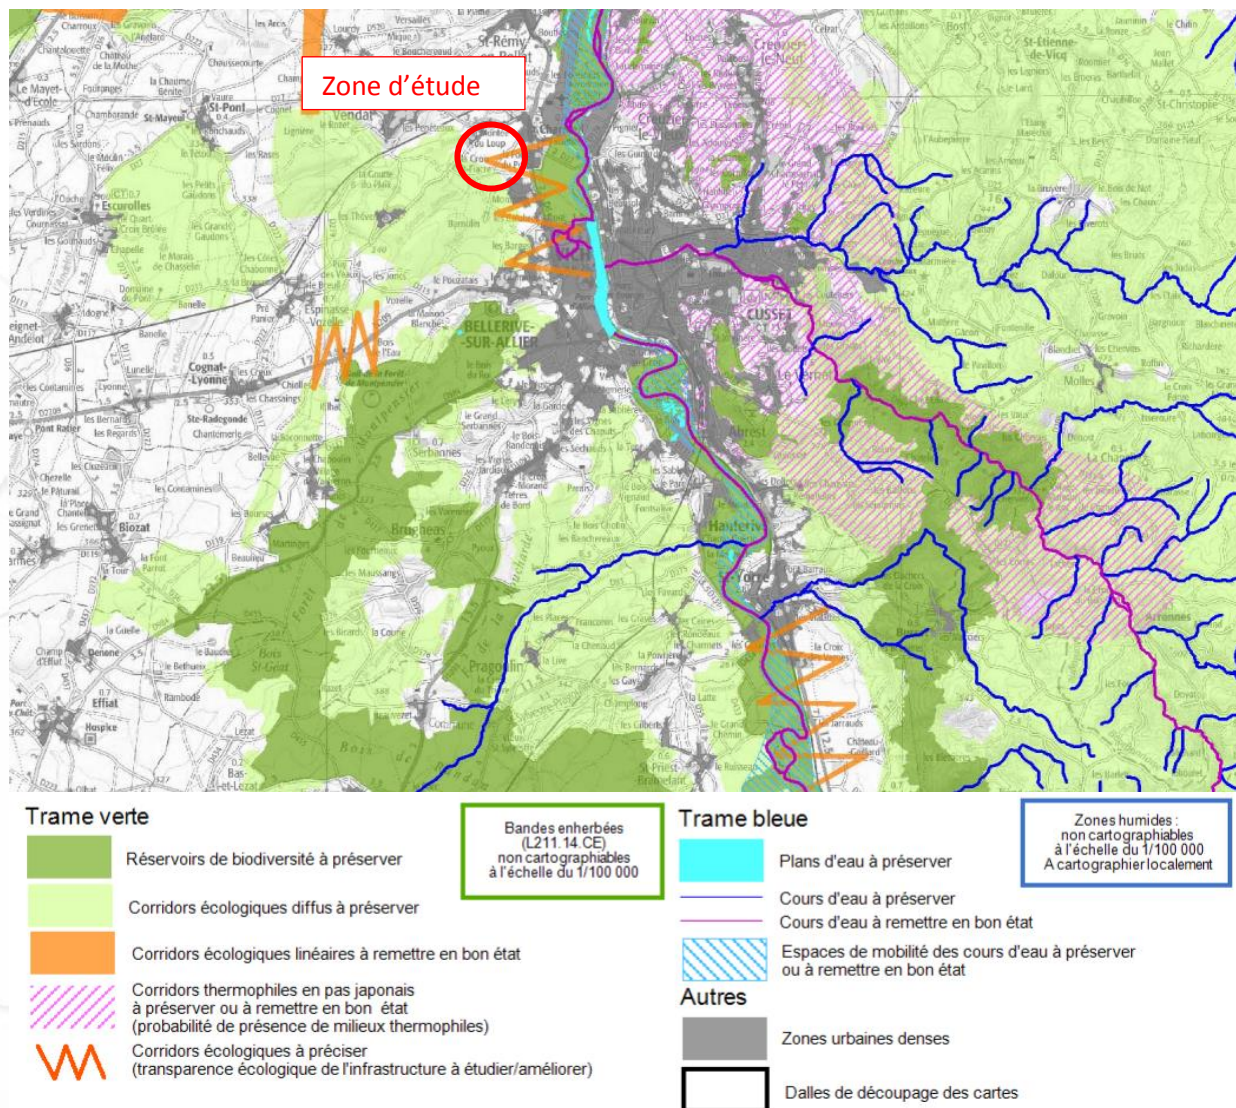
Zone d'étude

St-Rémy
Creuzier-le-Neuf
St-Etienne-de-Vicq
St-Christophe
St-Pont
Escurolles
BELLERIVE-SUR-ALLIER
CUSSET
Cognat-Lyonne
Ste-Radegonde
Serbannes
Biozat
Brugheas
Abrest
Hauterive
Effiat
Bas-et-Lezat
Le Mayet-d'Ecole
Espinasse-Vozelle
Mariol
Arronnes
Molles

Trame verte
Réservoirs de biodiversité à préserver
Corridors écologiques diffus à préserver
Corridors écologiques linéaires à remettre en bon état
Corridors thermophiles en pas japonais à préserver ou à remettre en bon état (probabilité de présence de milieux thermophiles)
Corridors écologiques à préciser (transparence écologique de l'infrastructure à étudier/améliorer)

Bandes enherbées (L211.14.CE) non cartographiables à l'échelle du 1/100 000

Trame bleue
Plans d'eau à préserver
Cours d'eau à préserver
Cours d'eau à remettre en bon état
Espaces de mobilité des cours d'eau à préserver ou à remettre en bon état

Zones humides : non cartographiables à l'échelle du 1/100 000 A cartographier localement

Autres
Zones urbaines denses
Dalles de découpage des cartes